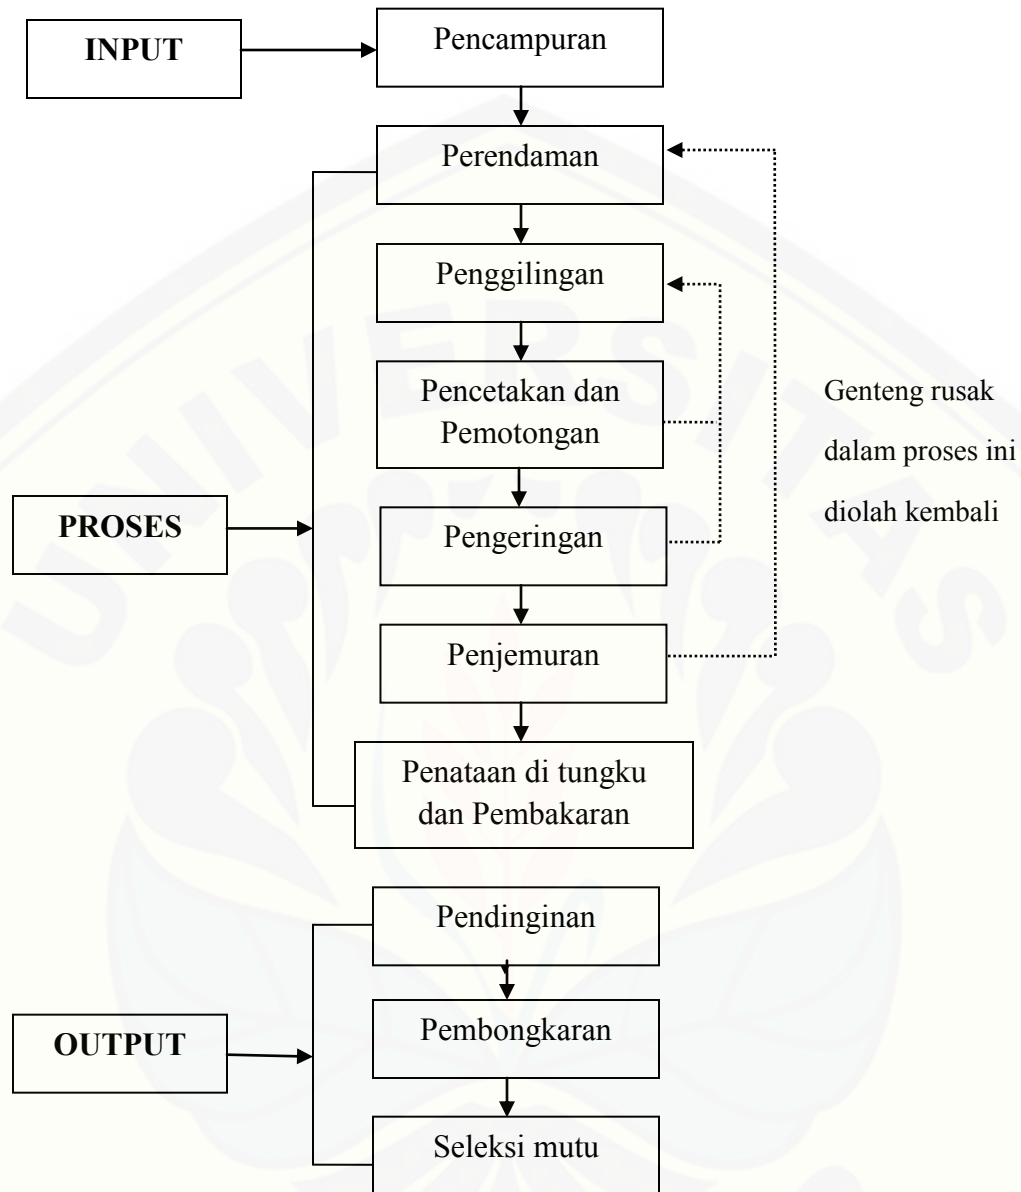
INPUT

Pencampuran

Perendaman

Penggilingan

Pencetakan dan Pemotongan

PROSES

Pengeringan

Penjemuran

Penataan di tungku dan Pembakaran

Genteng rusak dalam proses ini diolah kembali

Pendinginan

OUTPUT

Pembongkaran

Seleksi mutu